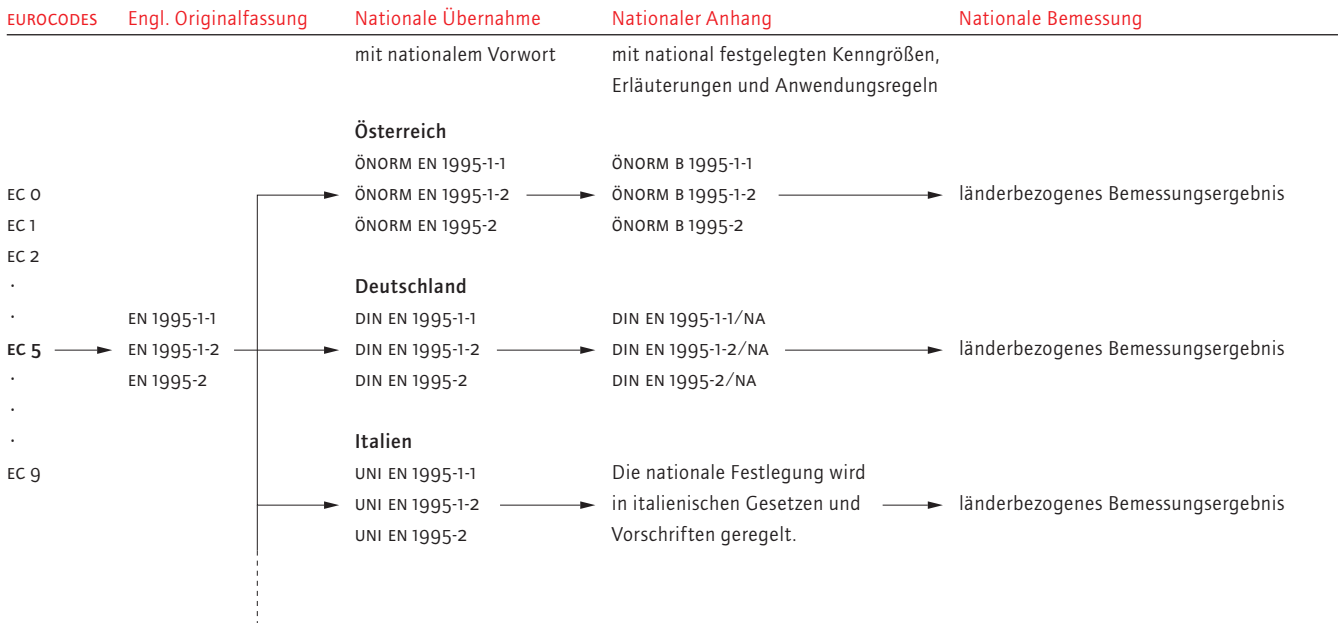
EUROCODES Engl. Originalfassung Nationale Übernahme Nationaler Anhang Nationale Bemessung

mit nationalem Vorwort

mit national festgelegten Kenngrößen, Erläuterungen und Anwendungsregeln

Österreich
ÖNORM EN 1995-1-1
ÖNORM EN 1995-1-2
ÖNORM EN 1995-2

ÖNORM B 1995-1-1
ÖNORM B 1995-1-2
ÖNORM B 1995-2

länderbezogenes Bemessungsergebnis

EC 0
EC 1
EC 2
·
·
EC 5
·
·
·
EC 9

EN 1995-1-1
EN 1995-1-2
EN 1995-2

Deutschland
DIN EN 1995-1-1
DIN EN 1995-1-2
DIN EN 1995-2

DIN EN 1995-1-1/NA
DIN EN 1995-1-2/NA
DIN EN 1995-2/NA

länderbezogenes Bemessungsergebnis

Italien
UNI EN 1995-1-1
UNI EN 1995-1-2
UNI EN 1995-2

Die nationale Festlegung wird in italienischen Gesetzen und Vorschriften geregelt.

länderbezogenes Bemessungsergebnis